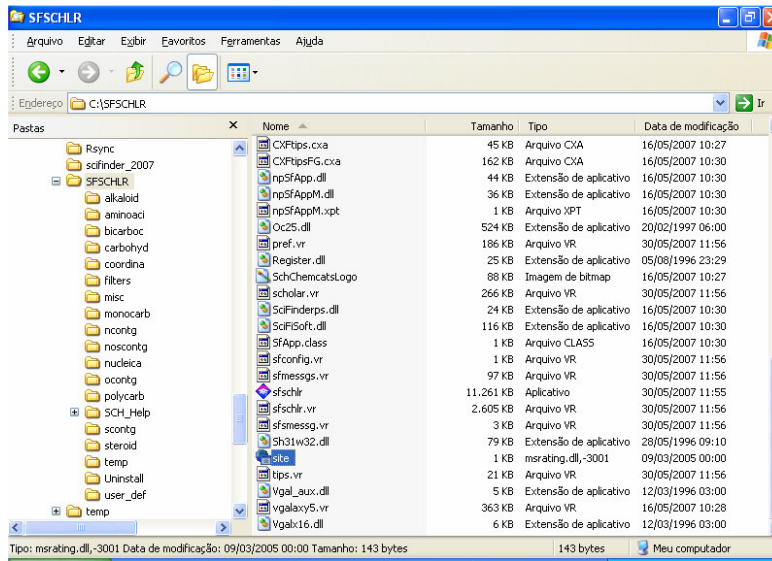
SFSCHLR

Arquivo Editar Exibir Favoritos Ferramentas Ajuda

Endereço C:\SFSCHLR

Ir

Pastas

Rsync
scifinder_2007
SFSCHLR
alkaloid
aminoaci
bicarboc
carbohyd
coordina
filters
misc
monocarb
ncontg
noscontg
nucleica
ocontg
polycarb
SCH_Help
scontg
steroid
temp
Uninstall
user_def
temp

| Nome | Tamanho | Tipo | Data de modificação |
|---|---|---|---|
| CXFtips.cxa | 45 KB | Arquivo CXA | 16/05/2007 10:27 |
| CXFtipsFG.cxa | 162 KB | Arquivo CXA | 16/05/2007 10:30 |
| npSfApp.dll | 44 KB | Extensão de aplicativo | 16/05/2007 10:30 |
| npSfAppM.dll | 36 KB | Extensão de aplicativo | 16/05/2007 10:30 |
| npSfAppM.xpt | 1 KB | Arquivo XPT | 16/05/2007 10:30 |
| Oc25.dll | 524 KB | Extensão de aplicativo | 20/02/1997 06:00 |
| pref.vr | 186 KB | Arquivo VR | 30/05/2007 11:56 |
| Register.dll | 25 KB | Extensão de aplicativo | 05/08/1996 23:29 |
| SchChemcatsLogo | 88 KB | Imagem de bitmap | 16/05/2007 10:27 |
| scholar.vr | 266 KB | Arquivo VR | 30/05/2007 11:56 |
| SciFinderps.dll | 24 KB | Extensão de aplicativo | 16/05/2007 10:30 |
| SciFiSoft.dll | 116 KB | Extensão de aplicativo | 16/05/2007 10:30 |
| SfApp.class | 1 KB | Arquivo CLASS | 16/05/2007 10:30 |
| sfconfig.vr | 1 KB | Arquivo VR | 30/05/2007 11:56 |
| sfmessgs.vr | 97 KB | Arquivo VR | 30/05/2007 11:56 |
| sfschlr | 11.261 KB | Aplicativo | 30/05/2007 11:55 |
| sfschlr.vr | 2.605 KB | Arquivo VR | 30/05/2007 11:56 |
| sfsmessg.vr | 3 KB | Arquivo VR | 30/05/2007 11:56 |
| Sh31w32.dll | 79 KB | Extensão de aplicativo | 28/05/1996 09:10 |
| site | 1 KB | msrating.dll,-3001 | 09/03/2005 00:00 |
| tips.vr | 21 KB | Arquivo VR | 30/05/2007 11:56 |
| Vgal_aux.dll | 5 KB | Extensão de aplicativo | 12/03/1996 03:00 |
| vgalaxy5.vr | 363 KB | Arquivo VR | 16/05/2007 10:28 |
| Vgalx16.dll | 6 KB | Extensão de aplicativo | 12/03/1996 03:00 |

Tipo: msrating.dll,-3001 Data de modificação: 09/03/2005 00:00 Tamanho: 143 bytes   143 bytes   Meu computador